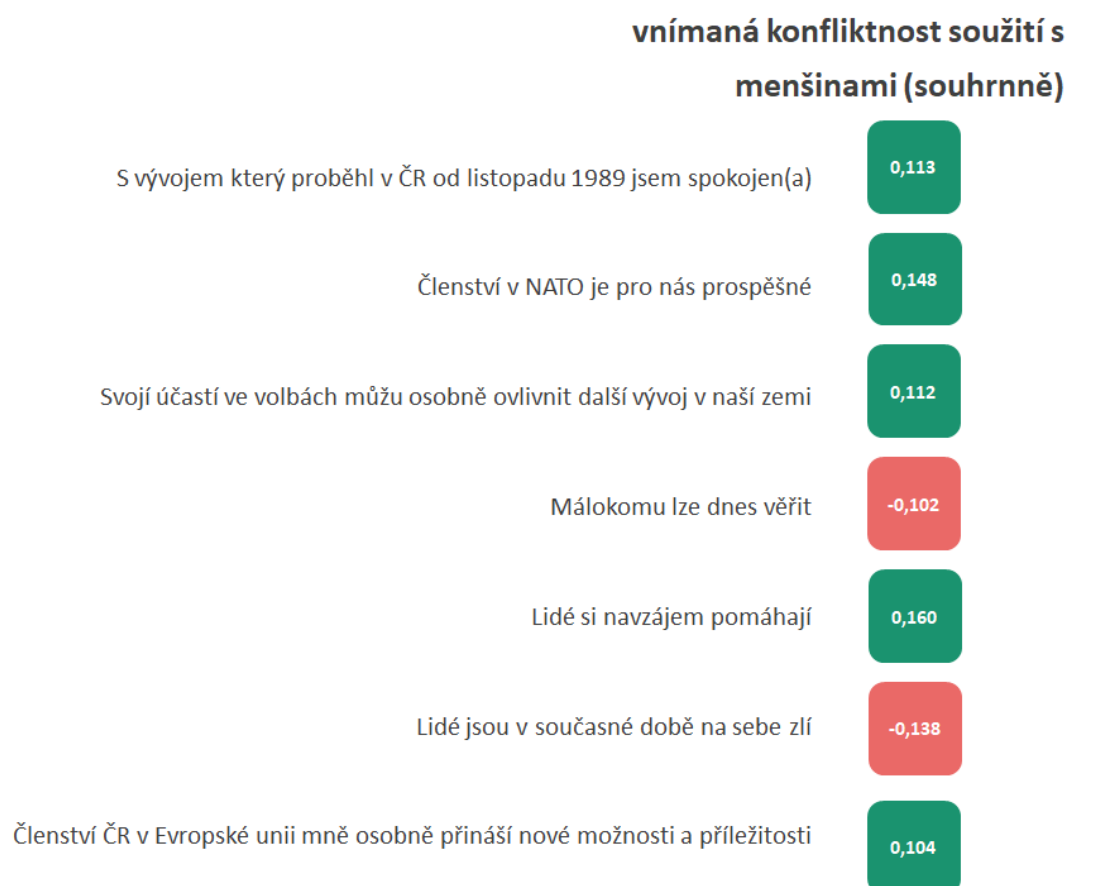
vnímaná konfliktnost soužití s menšinami (souhrnně)

| | |
|---|---|
| S vývojem který proběhl v ČR od listopadu 1989 jsem spokojen(a) | 0,113 |
| Členství v NATO je pro nás prospěšné | 0,148 |
| Svojí účastí ve volbách můžu osobně ovlivnit další vývoj v naší zemi | 0,112 |
| Málokomu lze dnes věřit | -0,102 |
| Lidé si navzájem pomáhají | 0,160 |
| Lidé jsou v současné době na sebe zlí | -0,138 |
| Členství ČR v Evropské unii mně osobně přináší nové možnosti a příležitosti | 0,104 |